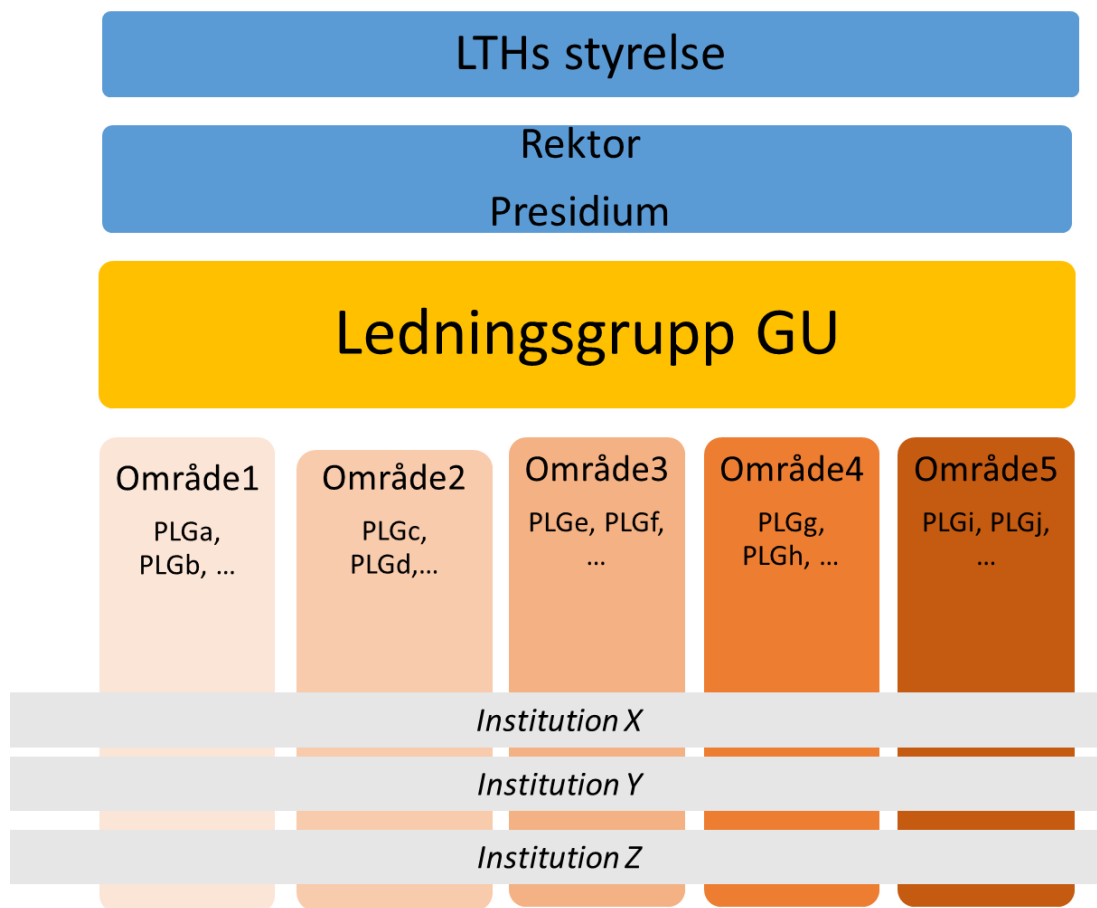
LTHs styrelse

Rektor
Presidium

Ledningsgrupp GU

Område1
PLGa, PLGb, …

Område2
PLGc, PLGd,…

Område3
PLGe, PLGf, …

Område4
PLGg, PLGh, …

Område5
PLGi, PLGj, …

*Institution X*

*Institution Y*

*Institution Z*